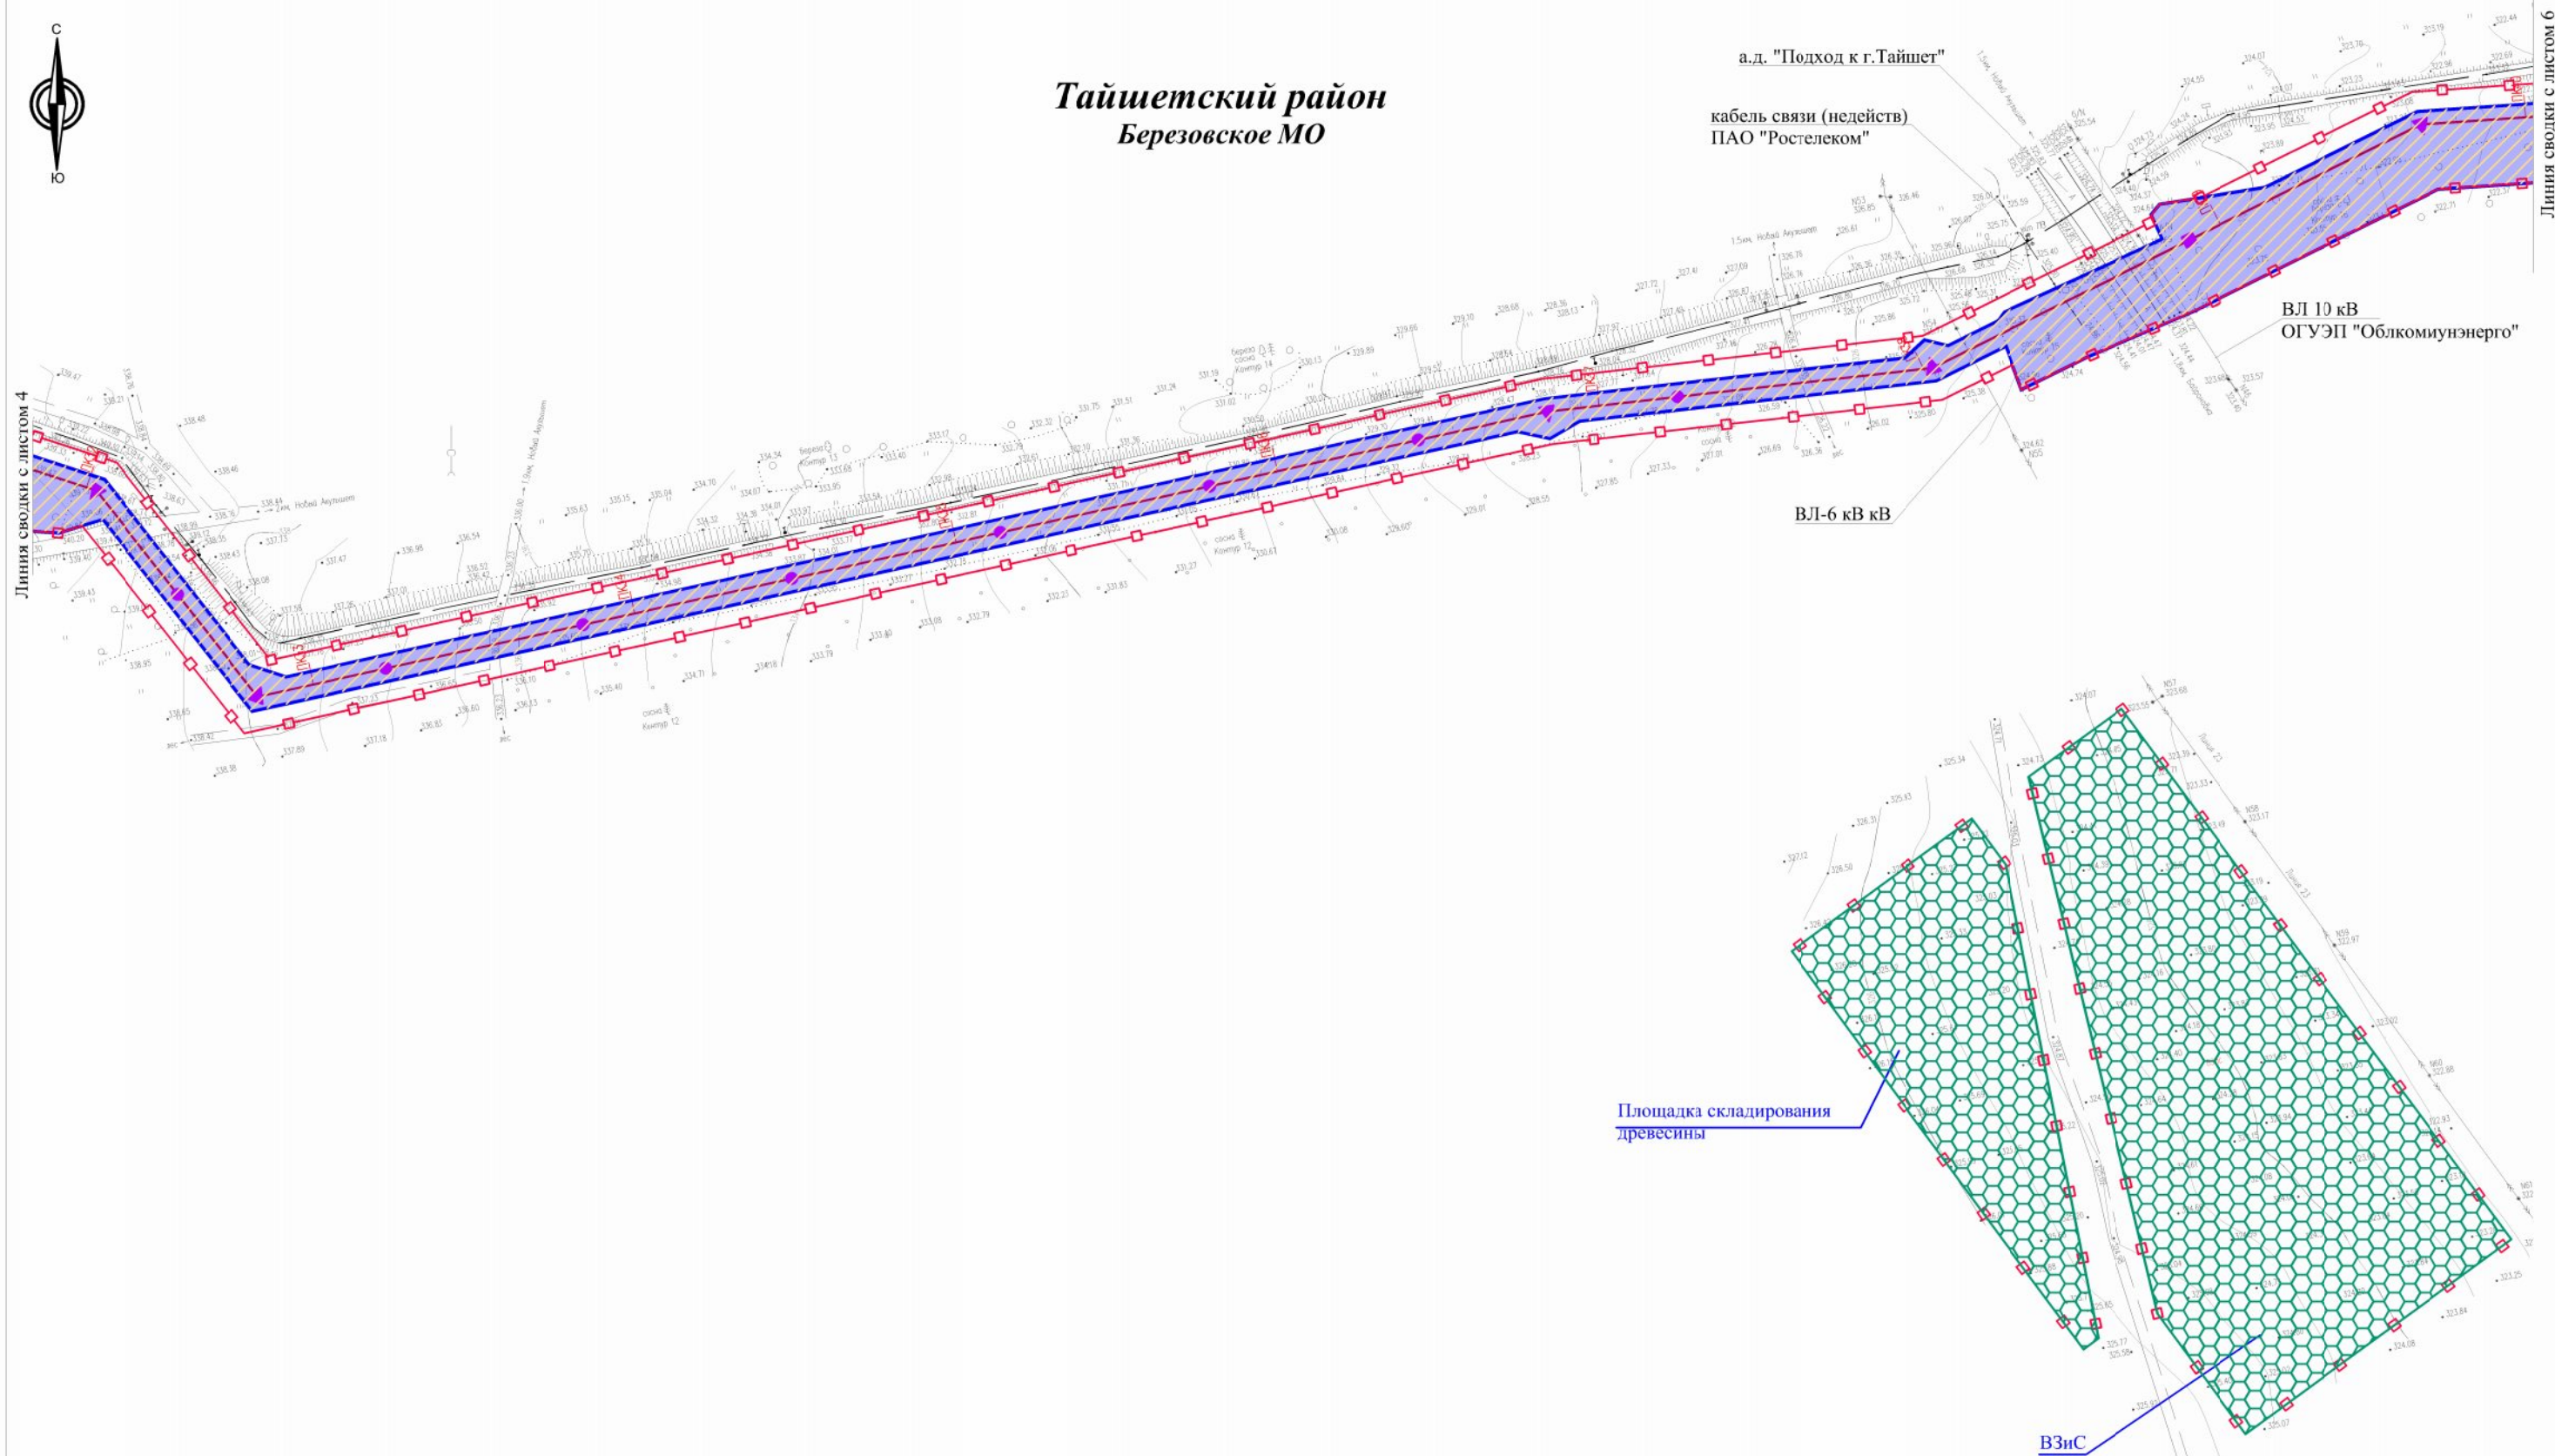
С
Ю

Тайшетский район
Березовское МО

а.д. "Подход к г.Тайшет"

кабель связи (недейств)
ПАО "Ростелеком"

Линия сводки с листом 6

ВЛ 10 кВ
ОГУЭП "Облкомиунэнерго"

Линия сводки с листом 4

ВЛ-6 кВ кВ

Площадка складирования древесины

ВЗиС